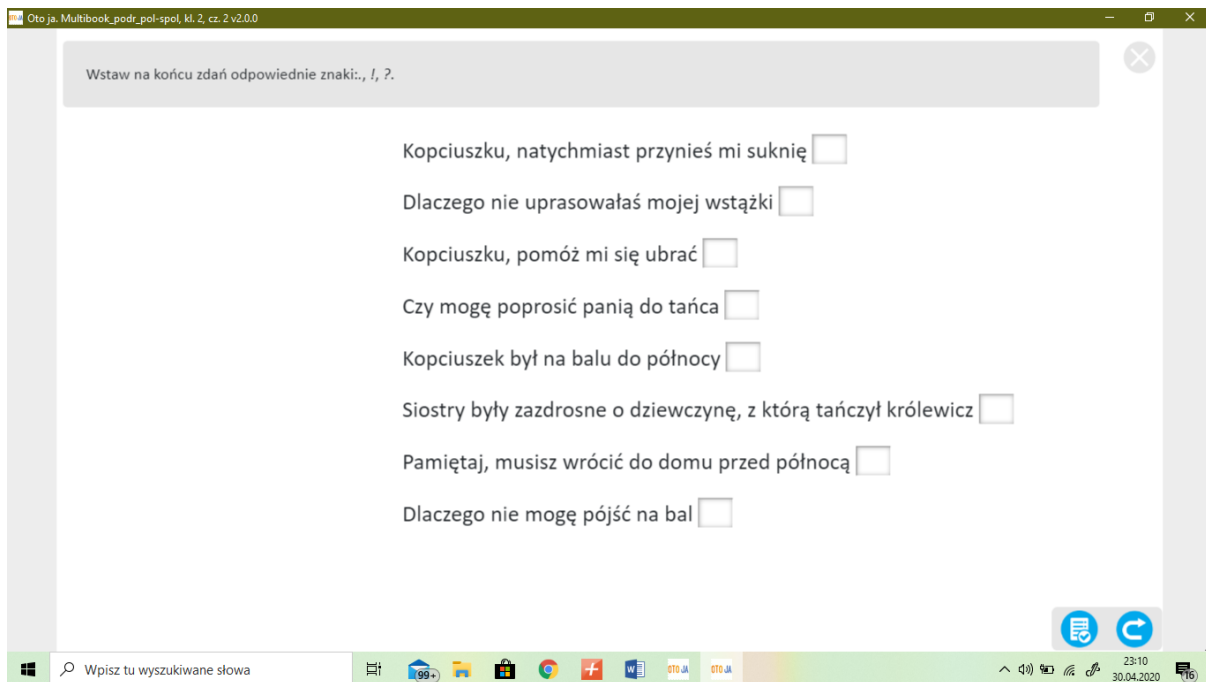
Oto ja. Multibook_podr_pol-spol, kl. 2, cz. 2 v2.0.0

Wstaw na końcu zdań odpowiednie znaki:., !, ?.

Kopciuszku, natychmiast przynieś mi suknię

Dlaczego nie uprasowałaś mojej wstążki

Kopciuszku, pomóż mi się ubrać

Czy mogę poprosić panią do tańca

Kopciuszek był na balu do północy

Siostry były zazdrosne o dziewczynę, z którą tańczył królewicz

Pamiętaj, musisz wrócić do domu przed północą

Dlaczego nie mogę pójść na bal

Wpisz tu wyszukiwane słowa

99+

OTO JA

OTO JA

23:10
30.04.2020

16